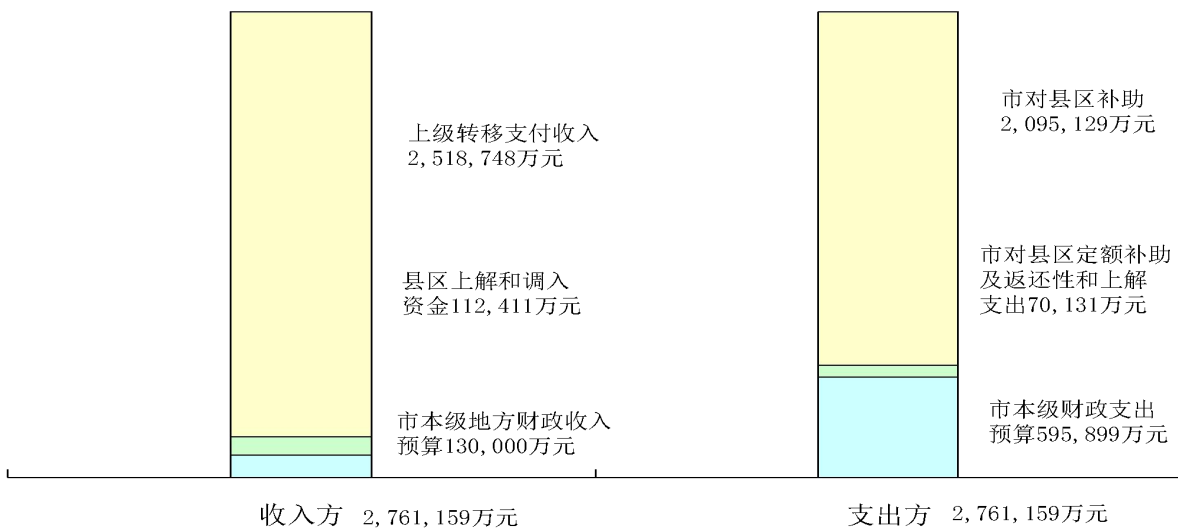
上级转移支付收入
2,518,748万元

县区上解和调入
资金112,411万元

市本级地方财政收入
预算130,000万元

收入方 2,761,159万元

市对县区补助
2,095,129万元

市对县区定额补助
及返还性和上解
支出70,131万元

市本级财政支出
预算595,899万元

支出方 2,761,159万元